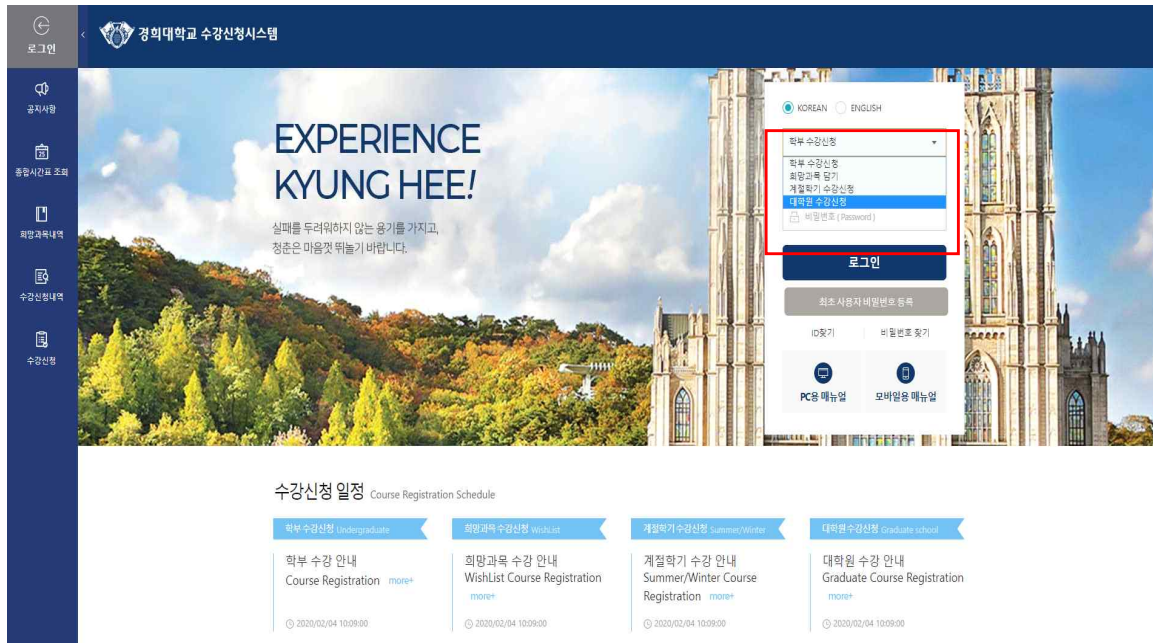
로그인

경희대학교 수강신청시스템

공지사항

종합시간표 조회

희망과목내역

수강신청내역

수강신청

EXPERIENCE KYUNG HEE!

실패를 두려워하지 않는 용기를 가지고, 청춘은 마음껏 뛰놀기 바랍니다.

KOREAN ENGLISH

학부 수강신청

학부 수강신청
희망과목 담기
계절학기 수강신청
대학원 수강신청

비밀번호 ( Password )

로그인

최초 사용자 비밀번호 등록

ID찾기 비밀번호 찾기

PC용 매뉴얼 모바일용 매뉴얼

수강신청 일정 Course Registration Schedule

학부 수강신청 Undergraduate

학부 수강 안내
Course Registration more+

2020/02/04 10:09:00

희망과목 수강신청 WishList

희망과목 수강 안내
WishList Course Registration more+

2020/02/04 10:09:00

계절학기 수강신청 Summer/Winter

계절학기 수강 안내
Summer/Winter Course Registration more+

2020/02/04 10:09:00

대학원 수강신청 Graduate school

대학원 수강 안내
Graduate Course Registration more+

2020/02/04 10:09:00